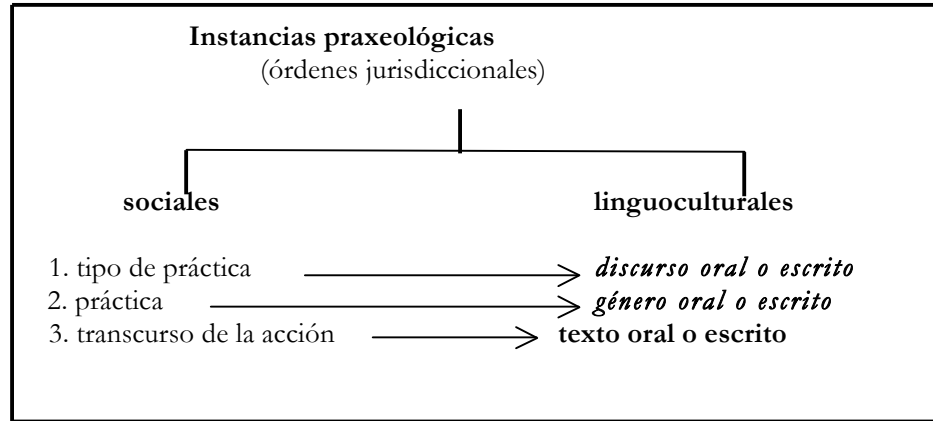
**Instancias praxeológicas**
(órdenes jurisdiccionales)

**sociales** **linguoculturales**

1. tipo de práctica → *discurso oral o escrito*
2. práctica → *género oral o escrito*
3. transcurso de la acción → **texto oral o escrito**